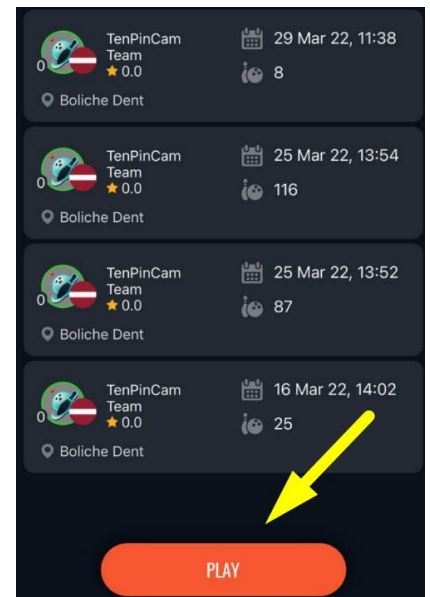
0 TenPinCam Team
★ 0.0
29 Mar 22, 11:38
8
Boliche Dent

0 TenPinCam Team
★ 0.0
25 Mar 22, 13:54
116
Boliche Dent

0 TenPinCam Team
★ 0.0
25 Mar 22, 13:52
87
Boliche Dent

0 TenPinCam Team
★ 0.0
16 Mar 22, 14:02
25
Boliche Dent

PLAY